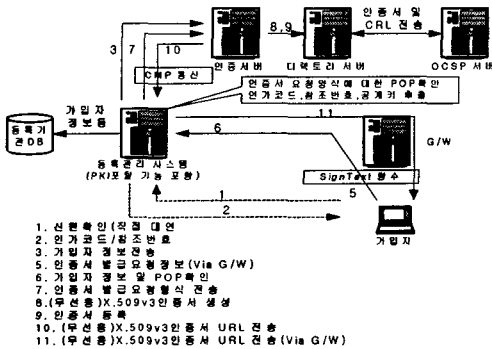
인증서 및 CRL 전송

8,9

3 7 10

인증서버 디렉토리 서버 OCSP 서버

CMP 통신

인증서 요청양식에 대한 POP확인
인가코드,참조번호,공개키 추출

가입자 정보등

등록기관DB

11

6

G/W

등록관리 시스템
(PKI포탈 기능 포함)

SignText 함수

1

2

5

가입자

1. 신원확인(직접 대면
2. 인가코드/참조번호
3. 가입자 정보전송
5. 인증서 발급요청정보(Via G/W)
6. 가입자 정보 및 POP확인
7. 인증서 발급요청형식 전송
8.(무선용)X.509v3인증서 생성
9. 인증서 등록
10. (무선용)X.509v3인증서 URL 전송
11. (무선용)X.509v3인증서 URL 전송(Via G/W)